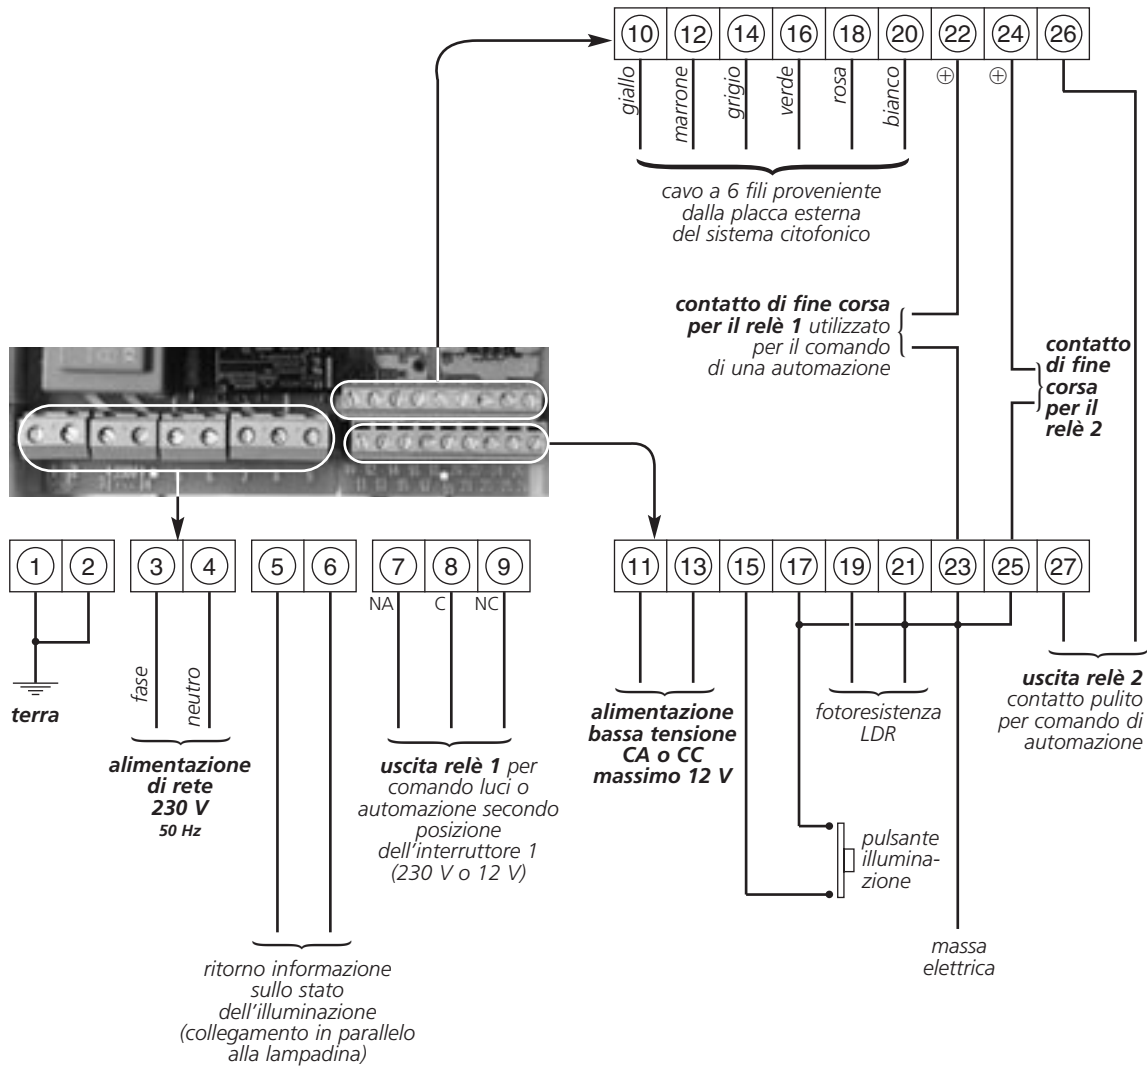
10 12 14 16 18 20 22 24 26

giallo marrone grigio verde rosa bianco ⊕ ⊕

cavo a 6 fili proveniente dalla placca esterna del sistema citofonico

**contatto di fine corsa per il relè 1** utilizzato per il comando di una automazione

**contatto di fine corsa per il relè 2**

1 2 3 4 5 6 7 8 9

NA C NC

11 13 15 17 19 21 23 25 27

**terra**

fase neutro

**alimentazione di rete 230 V 50 Hz**

**uscita relè 1** per comando luci o automazione secondo posizione dell'interruttore 1 (230 V o 12 V)

**alimentazione bassa tensione CA o CC massimo 12 V**

fotoresistenza LDR

**uscita relè 2** contatto pulito per comando di automazione

pulsante illuminazione

massa elettrica

ritorno informazione sullo stato dell'illuminazione (collegamento in parallelo alla lampadina)